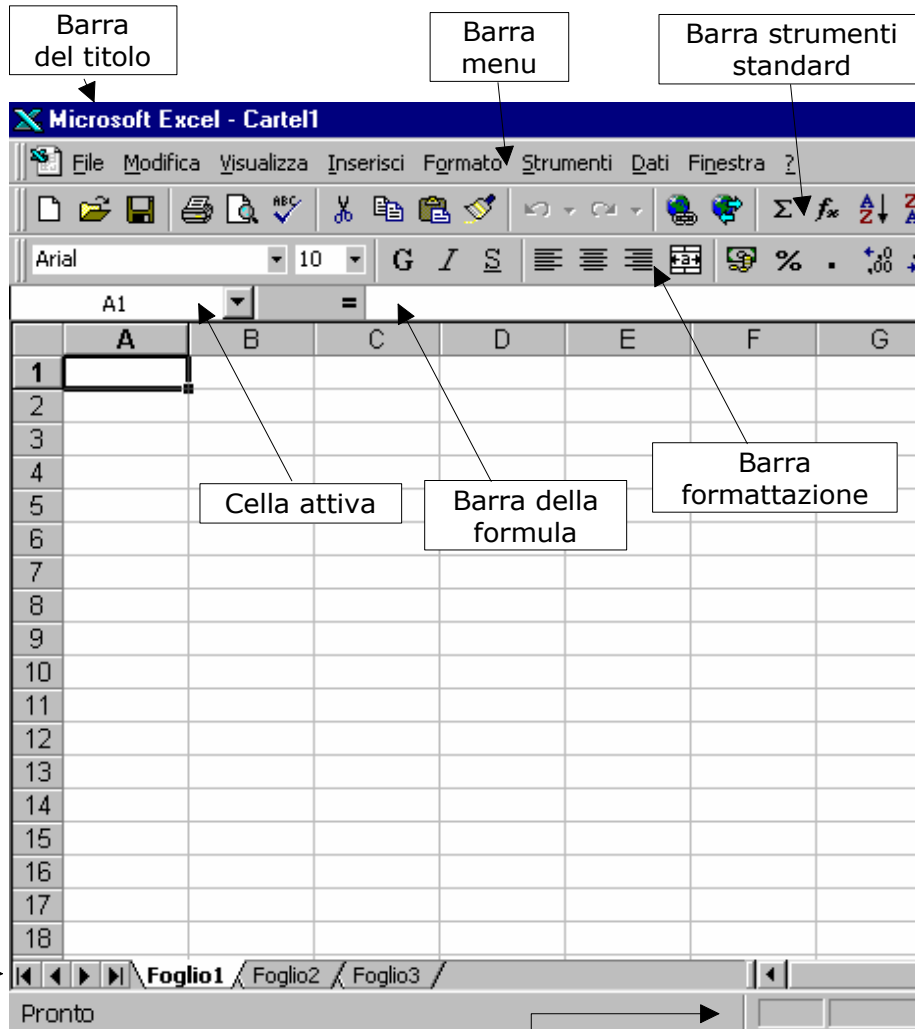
Barra del titolo

Barra menu

Barra strumenti standard

Microsoft Excel - Cartel1

File Modifica Visualizza Inserisci Formato Strumenti Dati Finestra ?

Arial 10 G I S %

A1 =

| | A | B | C | D | E | F | G |
|---|---|---|---|---|---|---|---|
| 1 | | | | | | | |
| 2 | | | | | | | |
| 3 | | | | | | | |
| 4 | | | | | | | |
| 5 | | | | | | | |
| 6 | | | | | | | |
| 7 | | | | | | | |
| 8 | | | | | | | |
| 9 | | | | | | | |
| 10 | | | | | | | |
| 11 | | | | | | | |
| 12 | | | | | | | |
| 13 | | | | | | | |
| 14 | | | | | | | |
| 15 | | | | | | | |
| 16 | | | | | | | |
| 17 | | | | | | | |
| 18 | | | | | | | |

Cella attiva

Barra della formula

Barra formattazione

Foglio1 Foglio2 Foglio3

Pronto